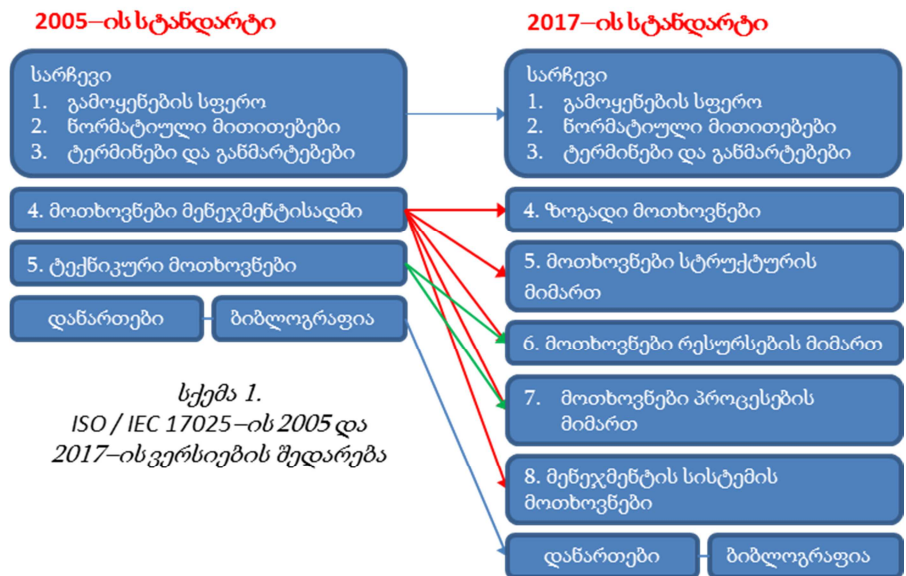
2005–ის სტანდარტი

2017–ის სტანდარტი

სარჩევი
1. გამოყენების სფერო
2. ნორმატიული მითითებები
3. ტერმინები და განმარტებები

სარჩევი
1. გამოყენების სფერო
2. ნორმატიული მითითებები
3. ტერმინები და განმარტებები

4. მოთხოვნები მენეჯმენტისადმი

5. ტექნიკური მოთხოვნები

დანართები

ბიბლოგრაფია

სქემა 1.
ISO / IEC 17025–ის 2005 და 2017–ის ვერსიების შედარება

4. ზოგადი მოთხოვნები

5. მოთხოვნები სტრუქტურის მიმართ

6. მოთხოვნები რესურსების მიმართ

7. მოთხოვნები პროცესების მიმართ

8. მენეჯმენტის სისტემის მოთხოვნები

დანართები

ბიბლოგრაფია